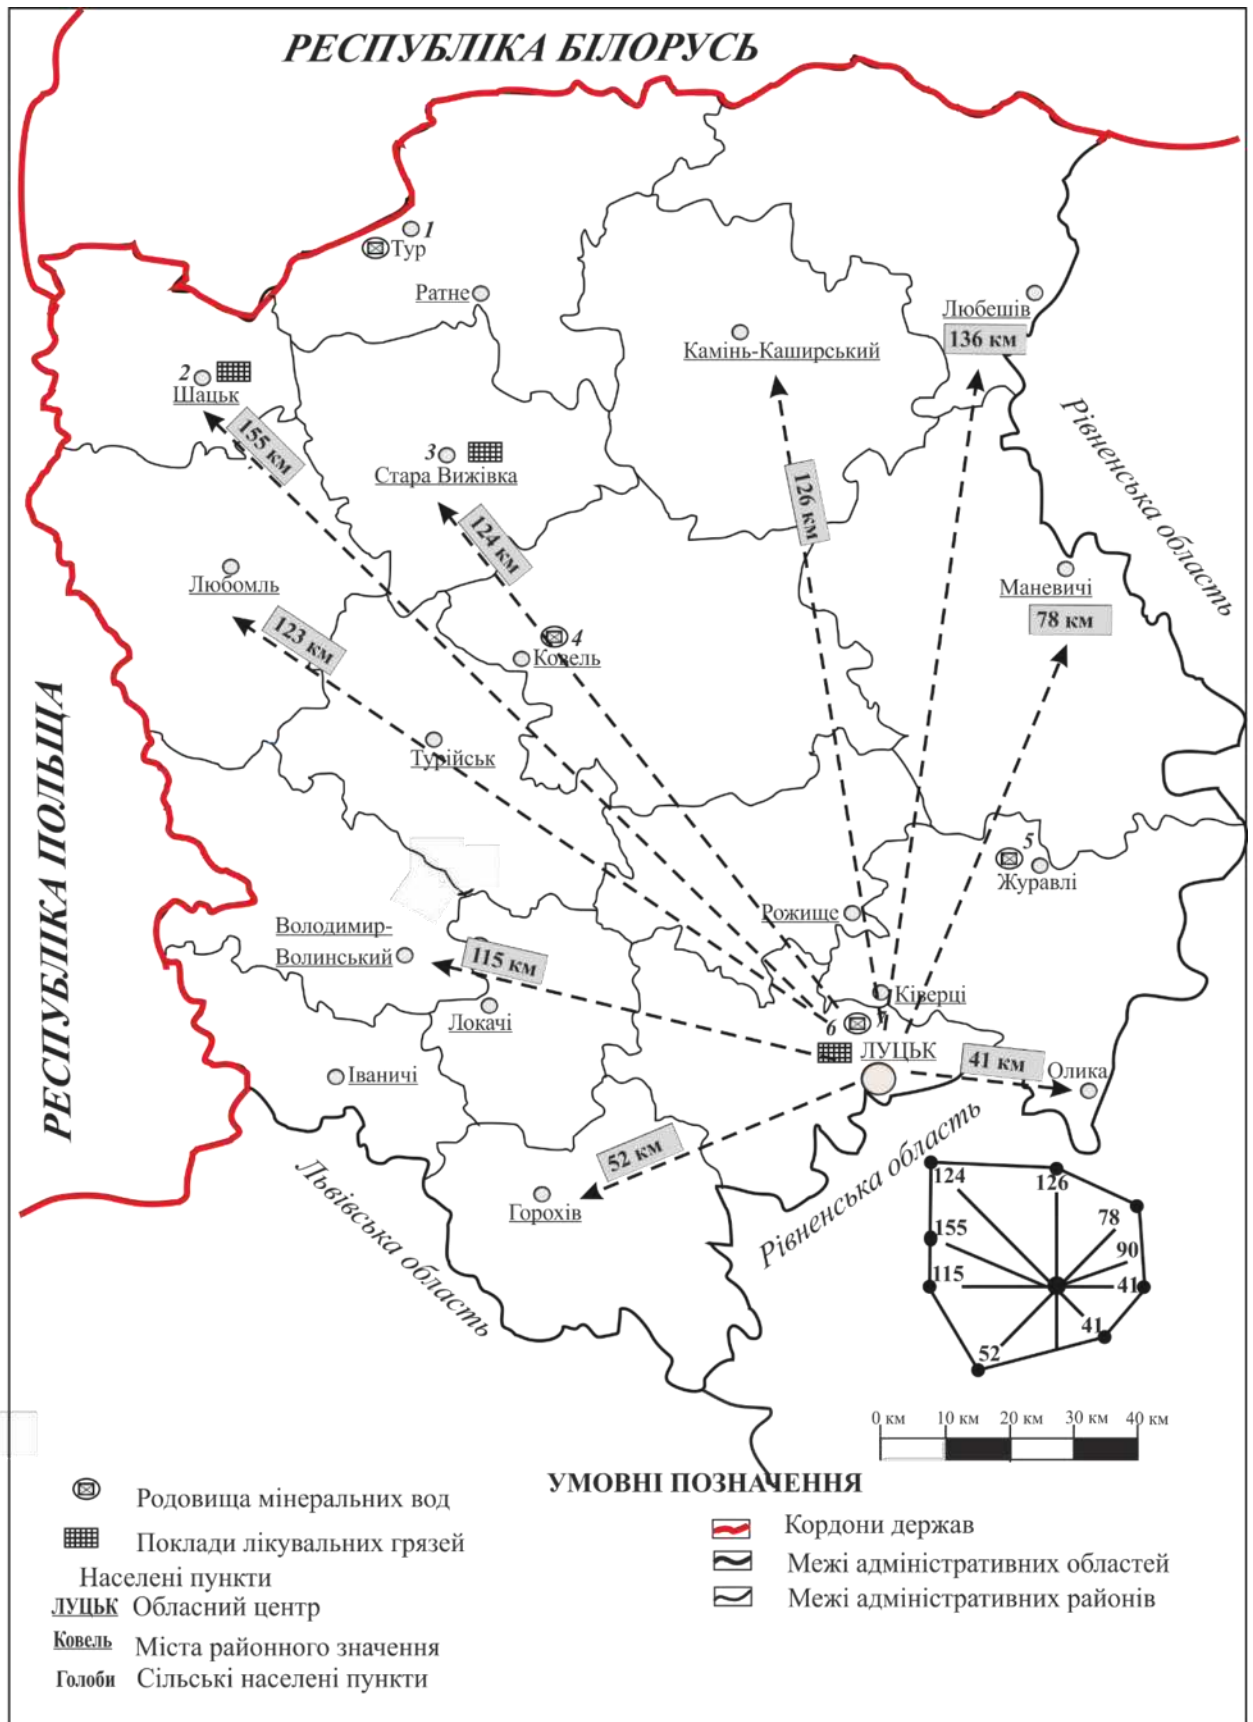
РЕСПУБЛІКА БІЛОРУСЬ

РЕСПУБЛІКА ПОЛЬЩА

1 Тур
Ратне
2 Шацьк
155 км
3 Стара Вижівка
124 км
Камінь-Каширський
126 км
Любешів
136 км
Рівненська область
Любомль
123 км
4 Ковель
Маневичі
78 км
Турійськ
5 Журавлі
Рожище
Володимир-Волинський
115 км
Ківерці
Локачі
6 7
ЛУЦЬК
41 км
Олика
Іваничі
52 км
Горохів
Рівненська область
Львівська область

124
126
155
78
90
115
41
41
52

0 км 10 км 20 км 30 км 40 км

УМОВНІ ПОЗНАЧЕННЯ

Родовища мінеральних вод
Поклади лікувальних грязей
Населені пункти
ЛУЦЬК Обласний центр
Ковель Міста районного значення
Голоби Сільські населені пункти

Кордони держав
Межі адміністративних областей
Межі адміністративних районів